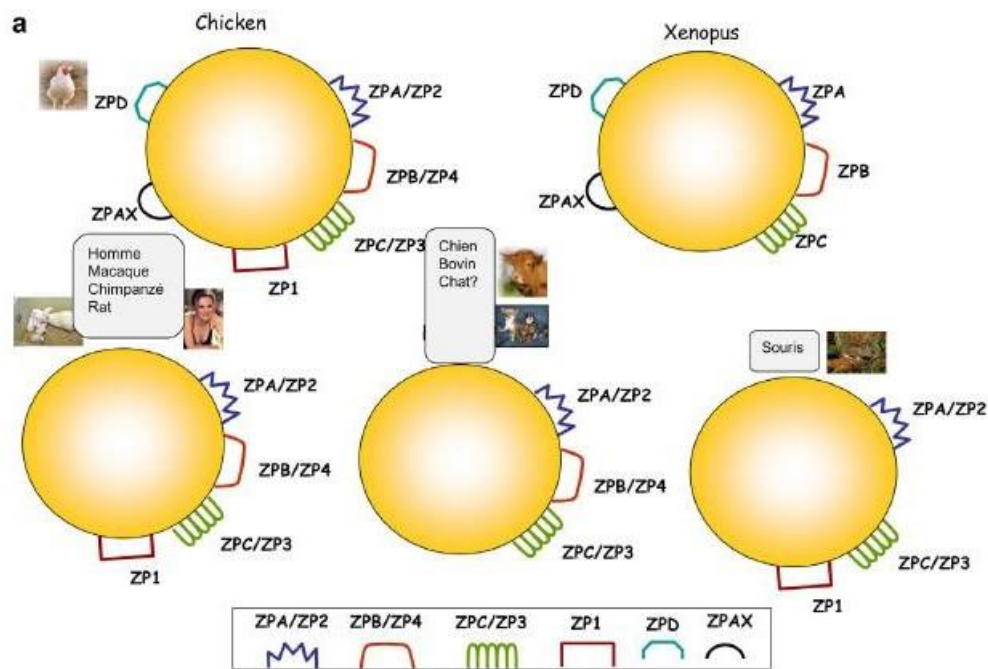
a

Chicken

ZPD
ZPA/ZP2
ZPB/ZP4
ZPAX
ZPC/ZP3
ZP1

Xenopus

ZPD
ZPA
ZPB
ZPAX
ZPC

Homme
Macaque
Chimpanzé
Rat

ZPA/ZP2
ZPB/ZP4
ZPC/ZP3
ZP1

Chien
Bovin
Chat?

ZPA/ZP2
ZPB/ZP4
ZPC/ZP3

Souris

ZPA/ZP2
ZPC/ZP3
ZP1

| ZPA/ZP2 | ZPB/ZP4 | ZPC/ZP3 | ZP1 | ZPD | ZPAX |